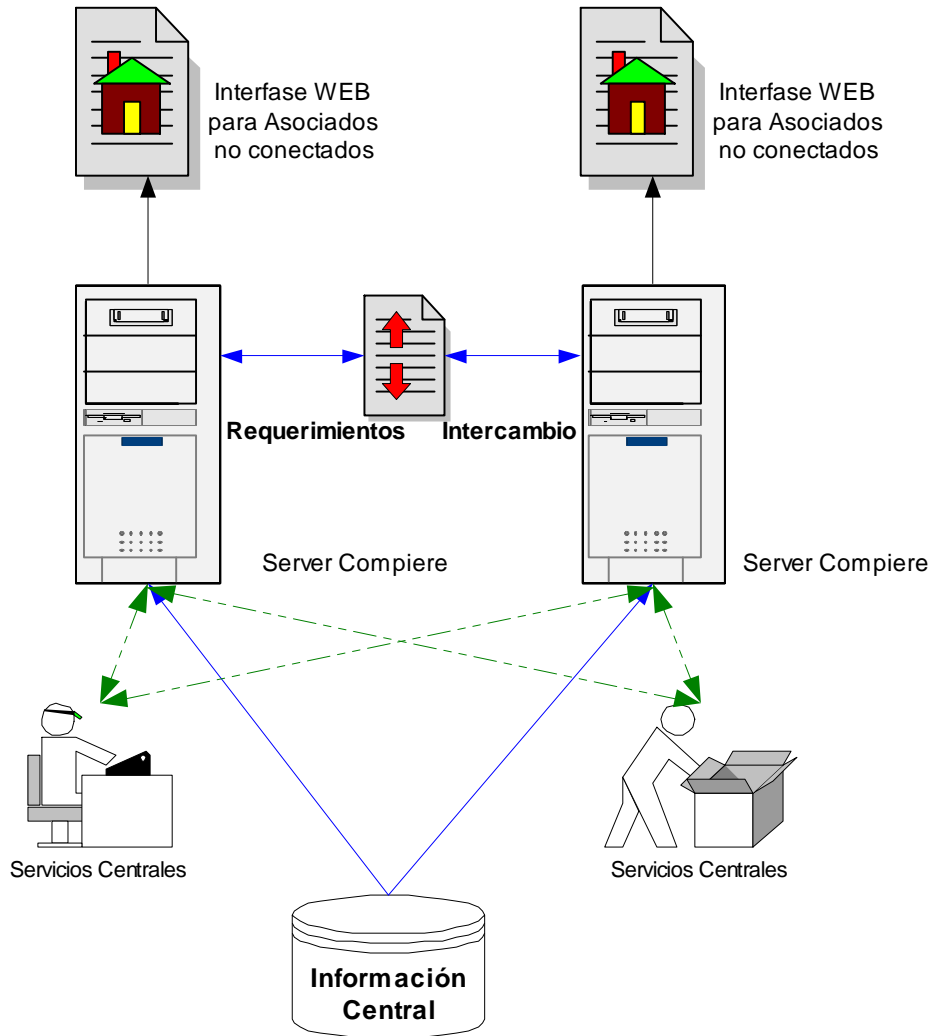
Interfase WEB para Asociados no conectados

Interfase WEB para Asociados no conectados

Requerimientos

Intercambio

Server Compiere

Server Compiere

Servicios Centrales

Servicios Centrales

Información Central